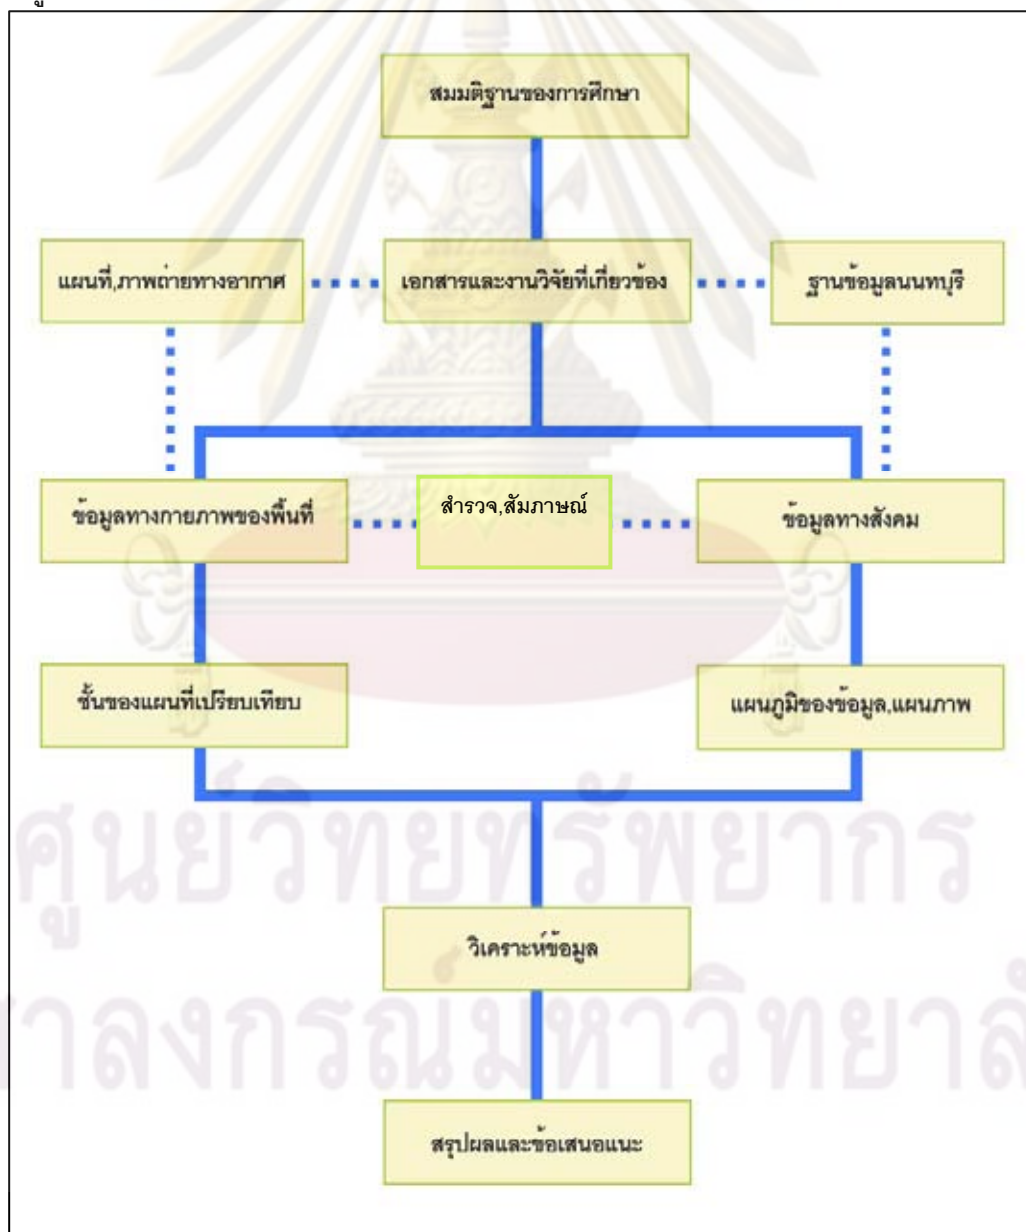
สมมติฐานของการศึกษา

แผนที่,ภาพถ่ายทางอากาศ

เอกสารและงานวิจัยที่เกี่ยวข้อง

ฐานข้อมูลนนทบุรี

ข้อมูลทางกายภาพของพื้นที่

สำรวจ,สัมภาษณ์

ข้อมูลทางสังคม

ชั้นของแผนที่เปรียบเทียบ

แผนภูมิของข้อมูล,แผนภาพ

วิเคราะห์ข้อมูล

สรุปผลและข้อเสนอแนะ

ศูนย์วิทยทรัพยากร
จุฬาลงกรณ์มหาวิทยาลัย